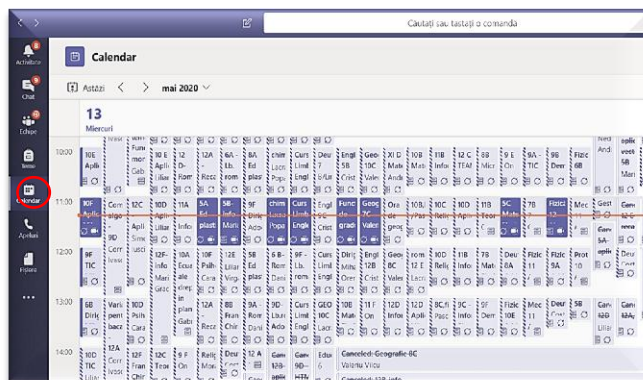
Căutați sau tastați o comandă

Activitate
Chat
Echipe
Teme
Calendar
Apeluri
Fișiere
...

Calendar

Astăzi
mai 2020

13
Miercuri

10:00
11:00
12:00
13:00
14:00

10E Aplic
10F Aplic
9F TIC
5B Dirig
10D TIC
Canceled: Geografie 6C
Valentin Viteu
Canceled: 12B info